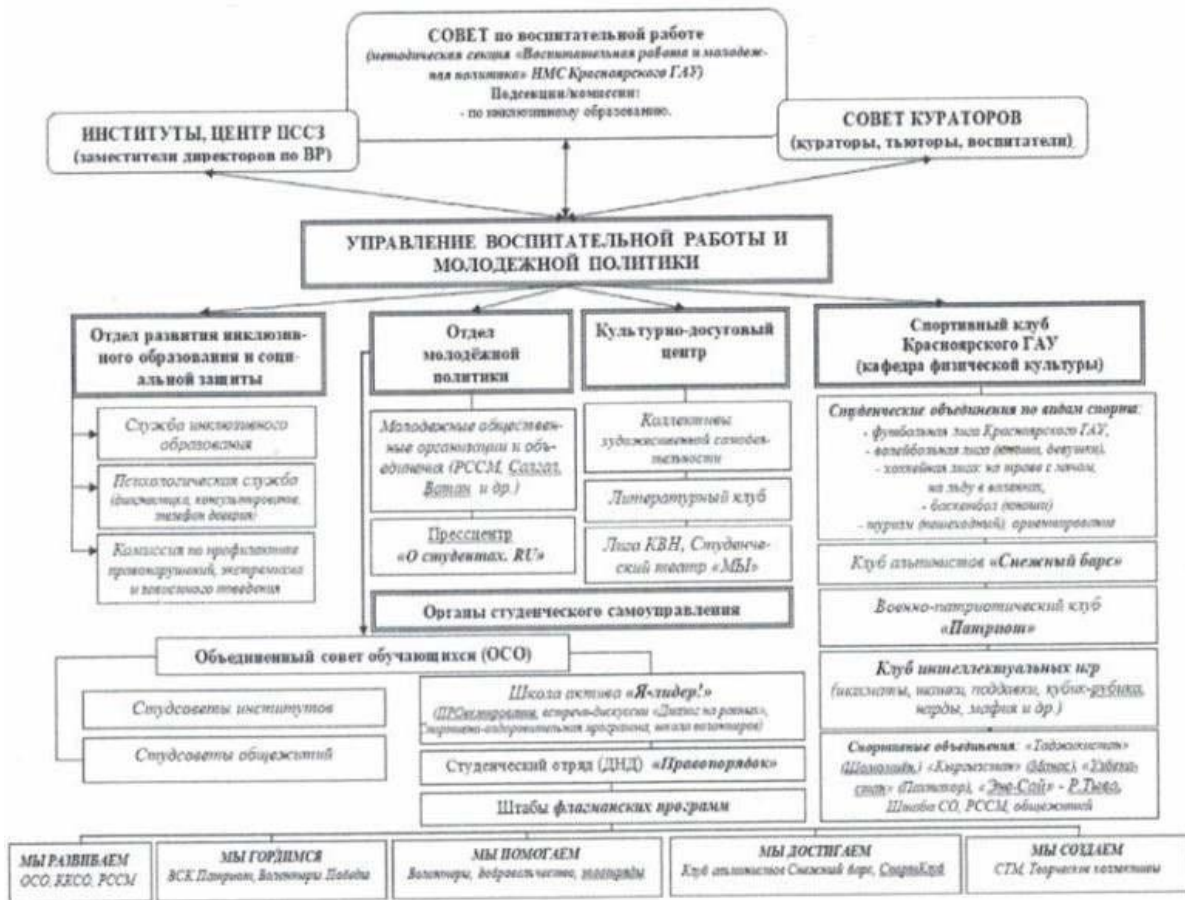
СОВЕТ по воспитательной работе
(методическая секция «Воспитательная работа и молодежная политика» НМС Красноярского ГАУ)
Подсекции/комиссии:
- по инклюзивному образованию.

ИНСТИТУТЫ, ЦЕНТР ПССЗ
(заместители директоров по ВР)

СОВЕТ КУРАТОРОВ
(кураторы, тьюторы, воспитатели)

УПРАВЛЕНИЕ ВОСПИТАТЕЛЬНОЙ РАБОТЫ И МОЛОДЕЖНОЙ ПОЛИТИКИ

Отдел развития инклюзивного образования и социальной защиты

Служба инклюзивного образования

Психологическая служба (диагностика, консультирование, телефон доверия)

Комиссия по профилактике правонарушений, экстремизма и девиантного поведения

Отдел молодёжной политики

Молодежные общественные организации и объединения (РССМ, Созвезд, Ватан и др.)

Прессцентр «О студентах. RU»

Культурно-досуговый центр

Коллективы художественной самодеятельности

Литературный клуб

Лига КВН, Студенческий театр «МЫ»

Органы студенческого самоуправления

Спортивный клуб Красноярского ГАУ (кафедра физической культуры)

Студенческие объединения по видам спорта:
- футбольная лига Красноярского ГАУ,
- волейбольная лига (юноши, девушки),
- хоккейная лига: на траве с мячом, на льду в валенках,
- баскетбол (юноши)
- туризм (пешеходный), ориентирование

Клуб альпинистов «Снежный барс»

Военно-патриотический клуб «Патриот»

Клуб интеллектуальных игр
(викторины, шахматы, подвижки, кубик-рубика, нарды, мафия и др.)

Землячные объединения: «Таджикистан» (Шомолодик), «Кыргызстан» (Манас), «Узбекистан» (Памятори), «Эне-Сай» - Р.Тыва, Штабы СО, РССМ, общежитий

Объединенный совет обучающихся (ОСО)

Студсоветы институтов

Студсоветы общежитий

Школа актива «Я-лидер!»
(ПРОактивирование, встречи-дискуссии «Диалог на равных», Спортивно-оздоровительная программа, школа волонтеров)

Студенческий отряд (ДНД) «Правопорядок»

Штабы флагманских программ

МЫ РАЗВИВАЕМ
ОСО, ККСО, РССМ

МЫ ГОРДИМСЯ
ВСК Патриот, Волонтеры Победы

МЫ ПОМОГАЕМ
Волонтеры, добровольчество, донорство

МЫ ДОСТИГАЕМ
Клуб альпинистов Снежный барс, СпортКлуб

МЫ СОЗДАЕМ
СТМ, Творческие коллективы